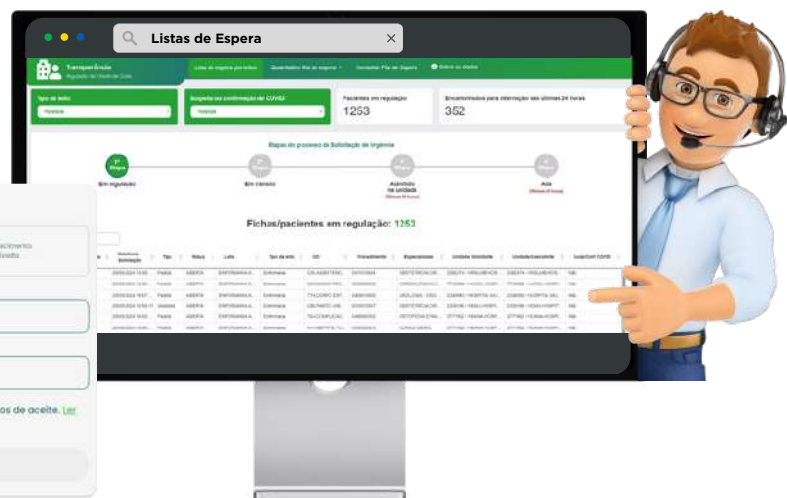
Listas de Espera

Transparência

Pacientes em regulação
1253

Encaminhados para internação nas últimas 24 horas
352

Etapas do processo de Solicitação de Urgência

Em regulação

Em trânsito

Admitido na unidade

Alta

Fichas/pacientes em regulação: 1253

os de aceite. Ler